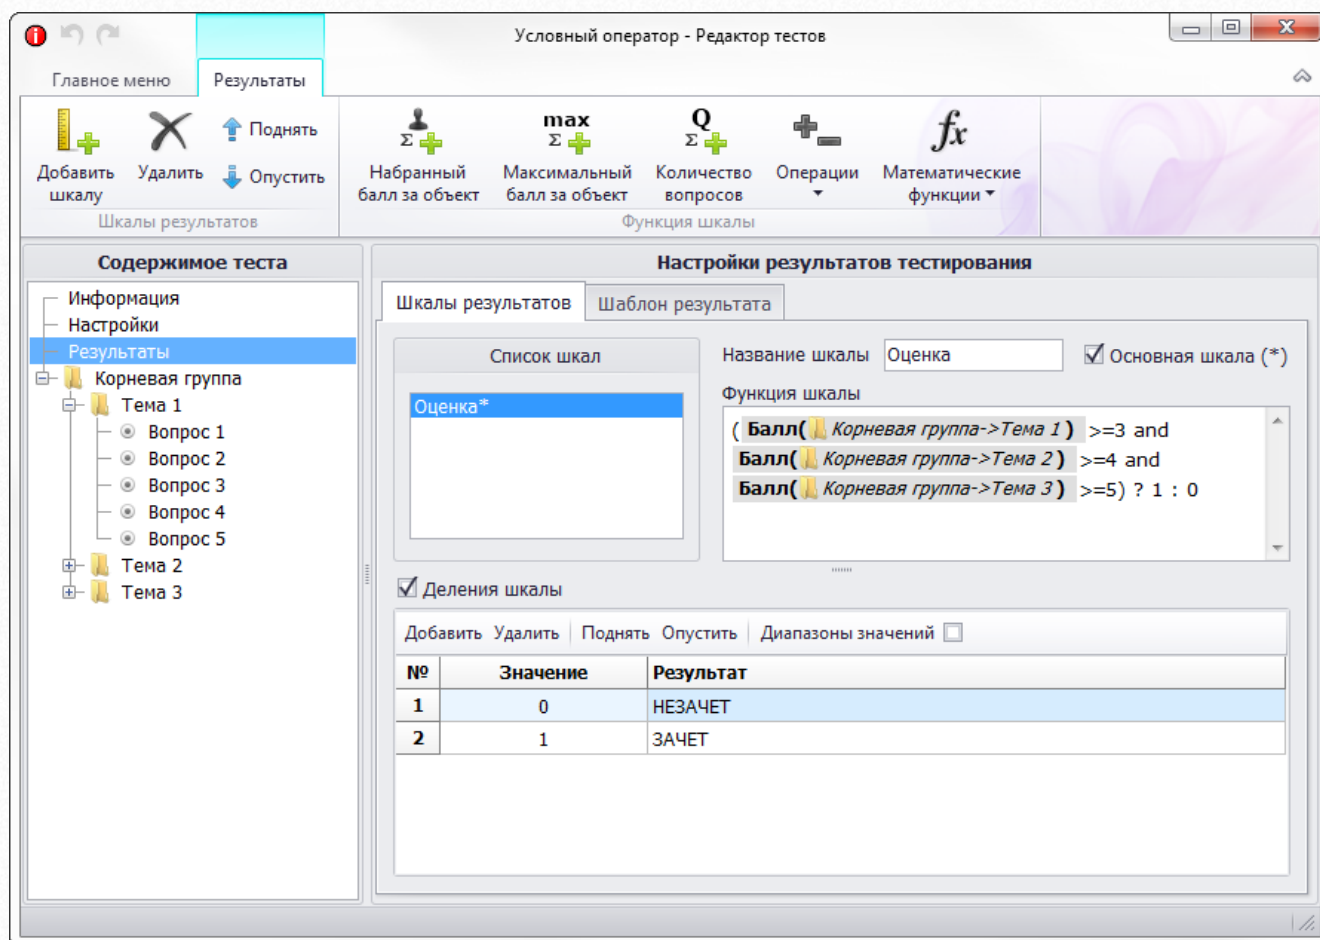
Условный оператор - Редактор тестов

Главное меню
Результаты

Добавить шкалу
Удалить
Поднять
Опустить
Шкалы результатов

Набранный балл за объект
max
Максимальный балл за объект
Q
Количество вопросов
Операции
Математические функции
Функция шкалы

Содержимое теста

Информация
Настройки
Результаты
Корневая группа
Тема 1
Вопрос 1
Вопрос 2
Вопрос 3
Вопрос 4
Вопрос 5
Тема 2
Тема 3

Настройки результатов тестирования

Шкалы результатов
Шаблон результата

Список шкал
Оценка*

Название шкалы
Оценка
Основная шкала (*)

Функция шкалы
( Балл( Корневая группа->Тема 1 ) >=3 and Балл( Корневая группа->Тема 2 ) >=4 and Балл( Корневая группа->Тема 3 ) >=5) ? 1 : 0

Деления шкалы

Добавить Удалить Поднять Опустить Диапазоны значений

| № | Значение | Результат |
|---|---|---|
| 1 | 0 | НЕЗАЧЕТ |
| 2 | 1 | ЗАЧЕТ |